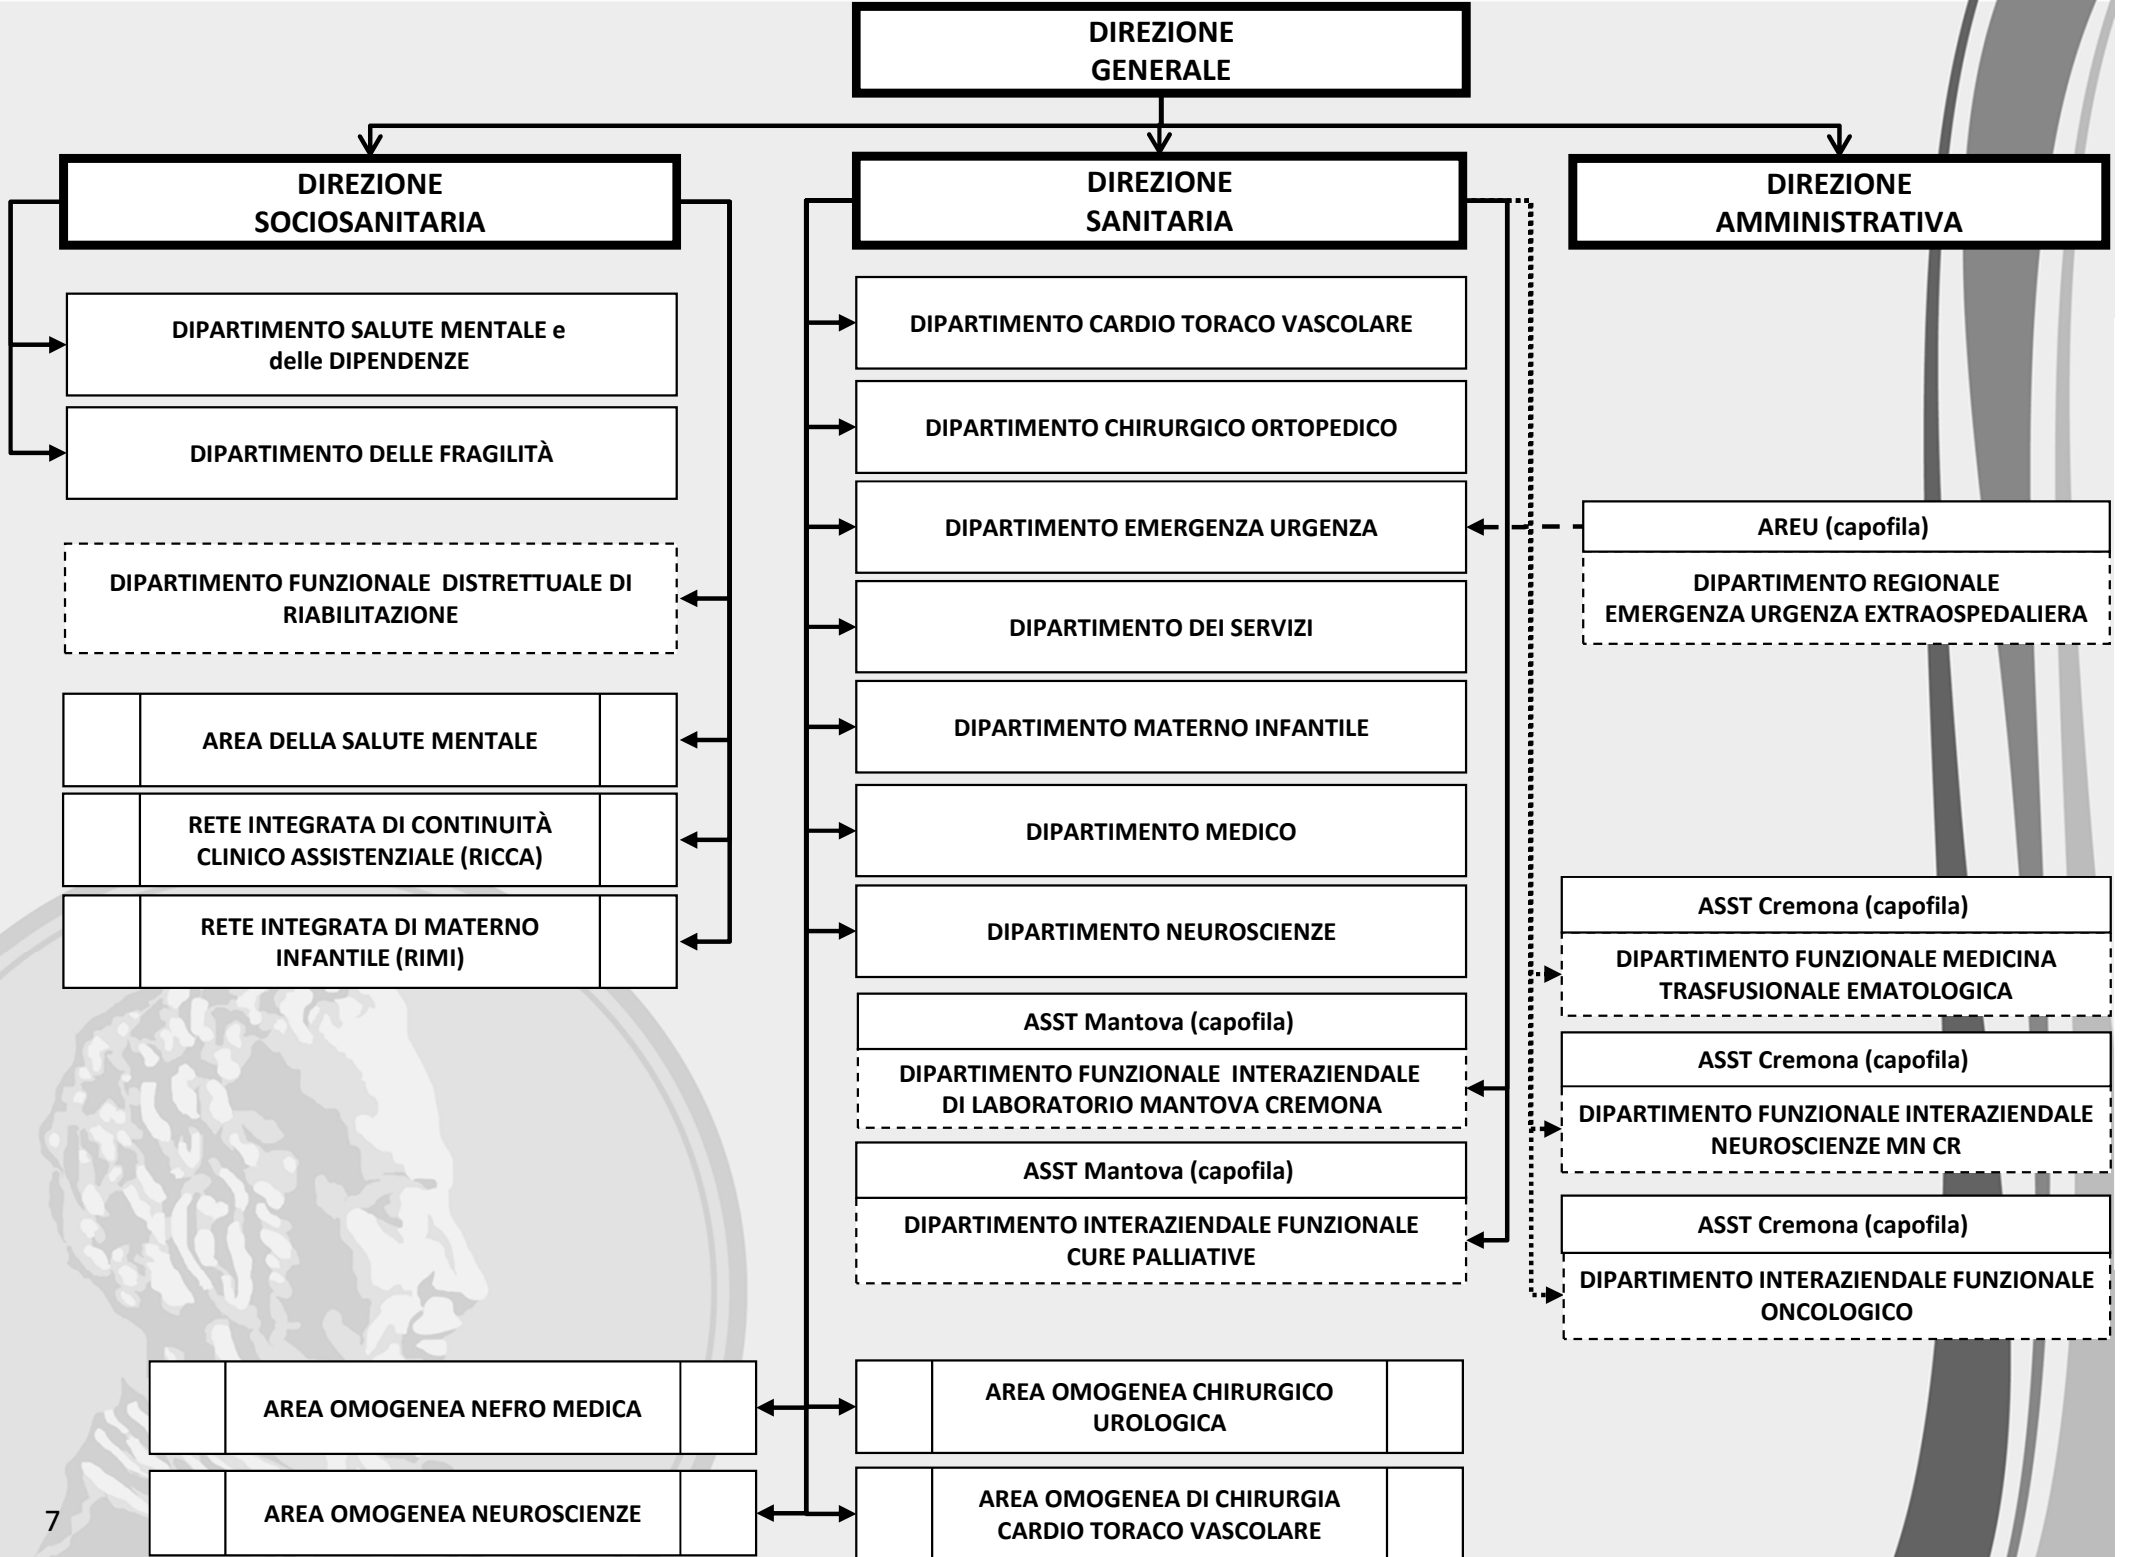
DIREZIONE GENERALE

DIREZIONE SOCIOSANITARIA

DIREZIONE SANITARIA

DIREZIONE AMMINISTRATIVA

DIPARTIMENTO SALUTE MENTALE e delle DIPENDENZE

DIPARTIMENTO DELLE FRAGILITÀ

DIPARTIMENTO FUNZIONALE DISTRETTUALE DI RIABILITAZIONE

AREA DELLA SALUTE MENTALE

RETE INTEGRATA DI CONTINUITÀ CLINICO ASSISTENZIALE (RICCA)

RETE INTEGRATA DI MATERNO INFANTILE (RIMI)

DIPARTIMENTO CARDIO TORACO VASCOLARE

DIPARTIMENTO CHIRURGICO ORTOPEDICO

DIPARTIMENTO EMERGENZA URGENZA

DIPARTIMENTO DEI SERVIZI

DIPARTIMENTO MATERNO INFANTILE

DIPARTIMENTO MEDICO

DIPARTIMENTO NEUROSCIENZE

ASST Mantova (capofila)

DIPARTIMENTO FUNZIONALE INTERAZIENDALE DI LABORATORIO MANTOVA CREMONA

ASST Mantova (capofila)

DIPARTIMENTO INTERAZIENDALE FUNZIONALE CURE PALLIATIVE

AREU (capofila)

DIPARTIMENTO REGIONALE EMERGENZA URGENZA EXTRAOSPEDALIERA

ASST Cremona (capofila)

DIPARTIMENTO FUNZIONALE MEDICINA TRASFUSIONALE EMATOLOGICA

ASST Cremona (capofila)

DIPARTIMENTO FUNZIONALE INTERAZIENDALE NEUROSCIENZE MN CR

ASST Cremona (capofila)

DIPARTIMENTO INTERAZIENDALE FUNZIONALE ONCOLOGICO

AREA OMOGENEA NEFRO MEDICA

AREA OMOGENEA CHIRURGICO UROLOGICA

AREA OMOGENEA NEUROSCIENZE

AREA OMOGENEA DI CHIRURGIA CARDIO TORACO VASCOLARE

7